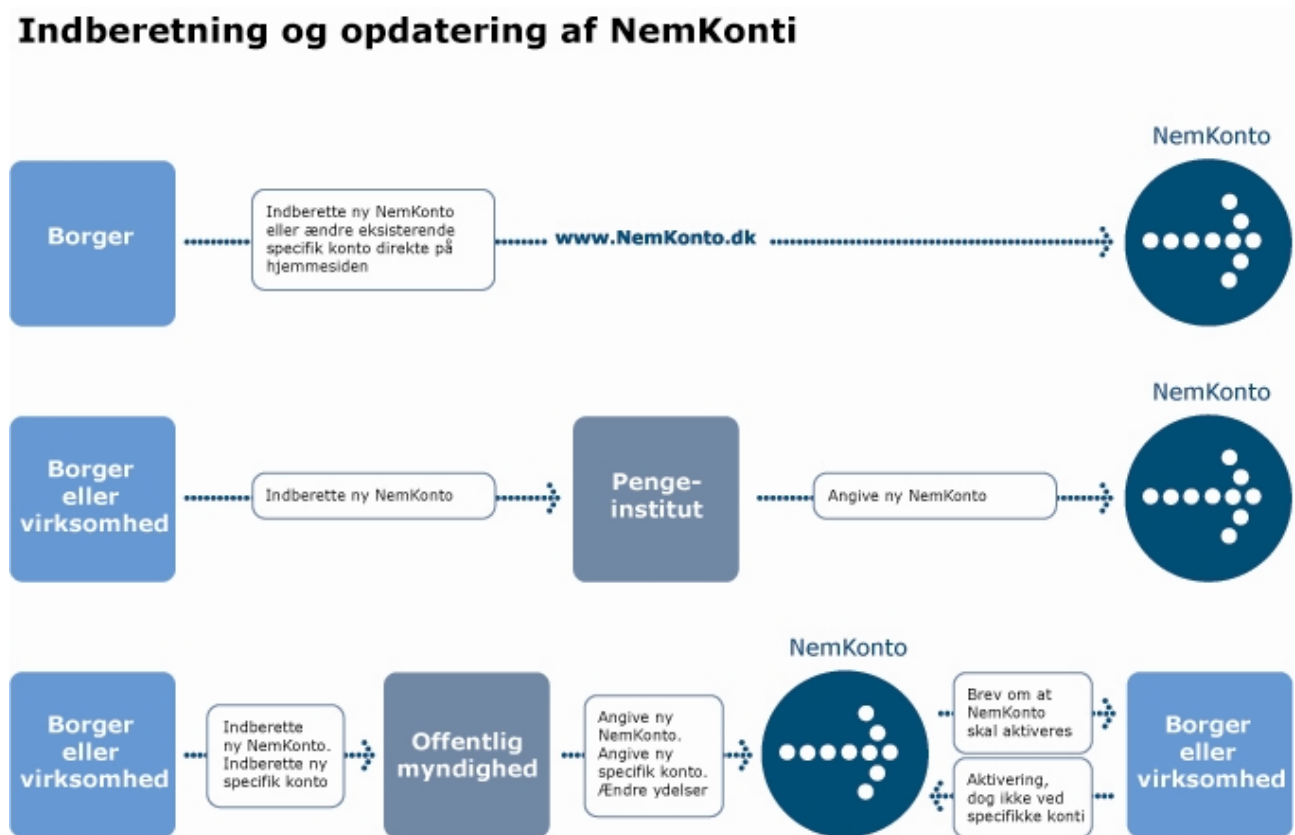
Indberetning og opdatering af NemKonti

NemKonto

Borger

Indberette ny NemKonto eller ændre eksisterende specifik konto direkte på hjemmesiden

www.NemKonto.dk

NemKonto

Borger eller virksomhed

Indberette ny NemKonto

Penge-institut

Angive ny NemKonto

NemKonto

Borger eller virksomhed

Indberette ny NemKonto. Indberette ny specifik konto

Offentlig myndighed

Angive ny NemKonto. Angive ny specifik konto. Ændre ydelser

Brev om at NemKonto skal aktiveres

Aktivering, dog ikke ved specifikke konti

Borger eller virksomhed